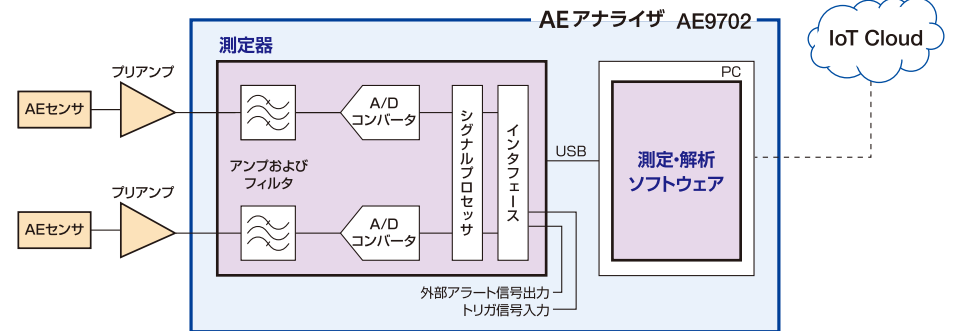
AEアナライザ AE9702

IoT Cloud

測定器

PC

プリアンプ

AEセンサ

A/D コンバータ

シグナルプロセッサ

インタフェース

USB

測定・解析 ソフトウェア

アンプおよびフィルタ

プリアンプ

AEセンサ

A/D コンバータ

外部アラート信号出力

トリガ信号入力